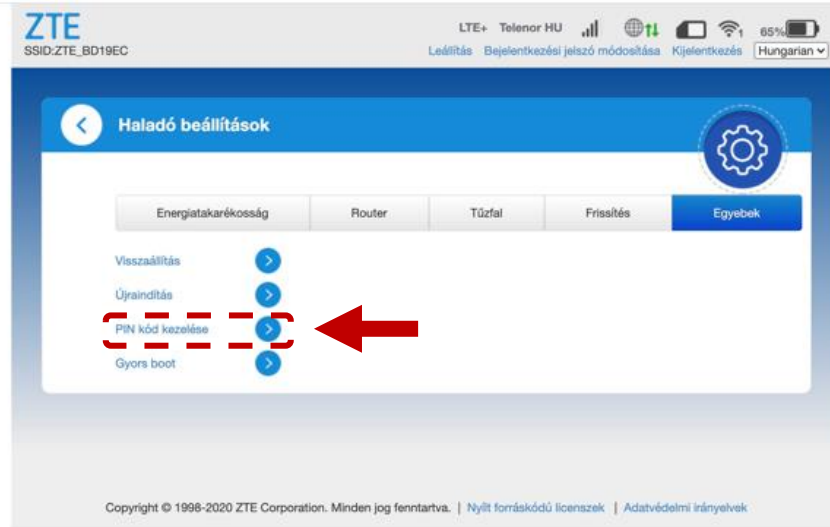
ZTE
SSID:ZTE_BD19EC

LTE+ Telenor HU 1 65%

Leállítás Bejelentkezési jelszó módosítása Kijelentkezés Hungarian

Haladó beállítások

Energiatakarékosság | Router | Tűzfal | Frissítés | Egyebek

Visszaállítás
Újraindítás
PIN kód kezelése
Gyors boot

Copyright © 1998-2020 ZTE Corporation. Minden jog fenntartva. | Nyílt forráskódú licenszek | Adatvédelmi irányelvek